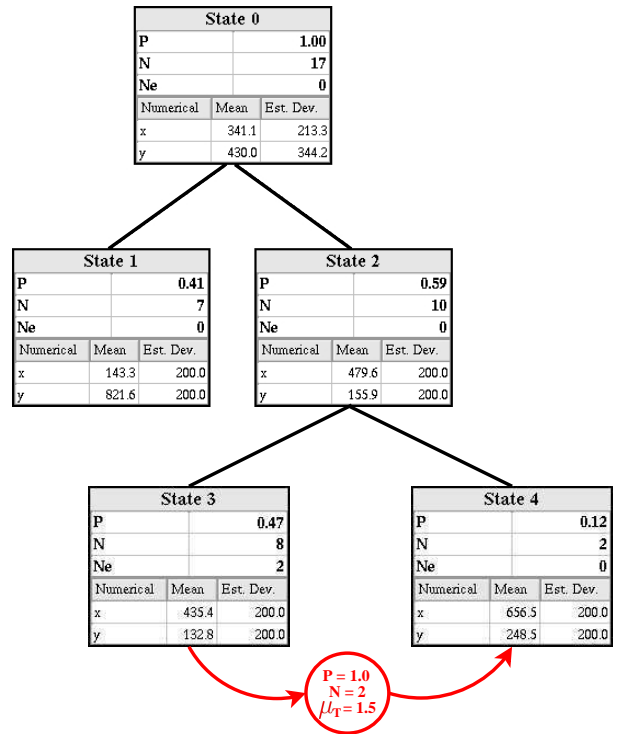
State 0

| P | 1.00 |
|---|---|
| N | 17 |
| Ne | 0 |

| Numerical | Mean | Est. Dev. |
|---|---|---|
| x | 341.1 | 213.3 |
| y | 430.0 | 344.2 |

State 1

| P | 0.41 |
|---|---|
| N | 7 |
| Ne | 0 |

| Numerical | Mean | Est. Dev. |
|---|---|---|
| x | 143.3 | 200.0 |
| y | 821.6 | 200.0 |

State 2

| P | 0.59 |
|---|---|
| N | 10 |
| Ne | 0 |

| Numerical | Mean | Est. Dev. |
|---|---|---|
| x | 479.6 | 200.0 |
| y | 155.9 | 200.0 |

State 3

| P | 0.47 |
|---|---|
| N | 8 |
| Ne | 2 |

| Numerical | Mean | Est. Dev. |
|---|---|---|
| x | 435.4 | 200.0 |
| y | 132.8 | 200.0 |

State 4

| P | 0.12 |
|---|---|
| N | 2 |
| Ne | 0 |

| Numerical | Mean | Est. Dev. |
|---|---|---|
| x | 656.5 | 200.0 |
| y | 248.5 | 200.0 |

P = 1.0
N = 2
$\mu_T$ = 1.5